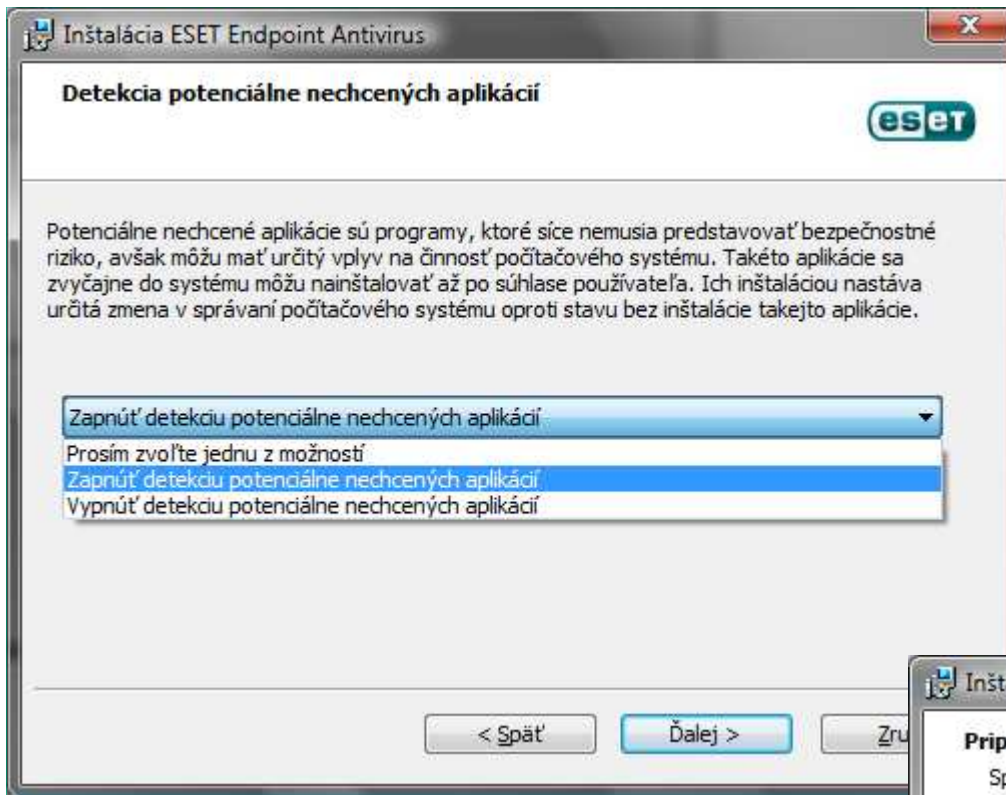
Inštalácia ESET Endpoint Antivirus

Detekcia potenciálne nechcených aplikácií

eset

Potenciálne nechcené aplikácie sú programy, ktoré síce nemusia predstavovať bezpečnostné riziko, avšak môžu mať určitý vplyv na činnosť počítačového systému. Takéto aplikácie sa zvyčajne do systému môžu nainštalovať až po súhlase používateľa. Ich inštaláciou nastáva určitá zmena v správaní počítačového systému oproti stavu bez inštalácie takejto aplikácie.

Zapnúť detekciu potenciálne nechcených aplikácií

Prosím zvoľte jednu z možností
Zapnúť detekciu potenciálne nechcených aplikácií
Vypnúť detekciu potenciálne nechcených aplikácií

< Späť

Ďalej >

Zru

Inšt

Prip

Sp